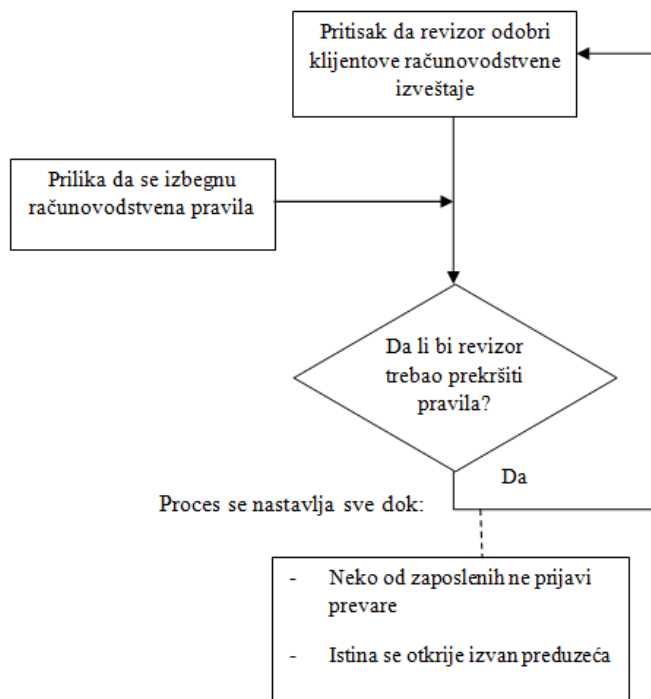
Pritisak da revizor odobri klijentove računovodstvene izveštaje

Prilika da se izbegnu računovodstvena pravila

Da li bi revizor trebao prekršiti pravila?

Da

Proces se nastavlja sve dok:

- Neko od zaposlenih ne prijavi prevare

- Istina se otkrije izvan preduzeća